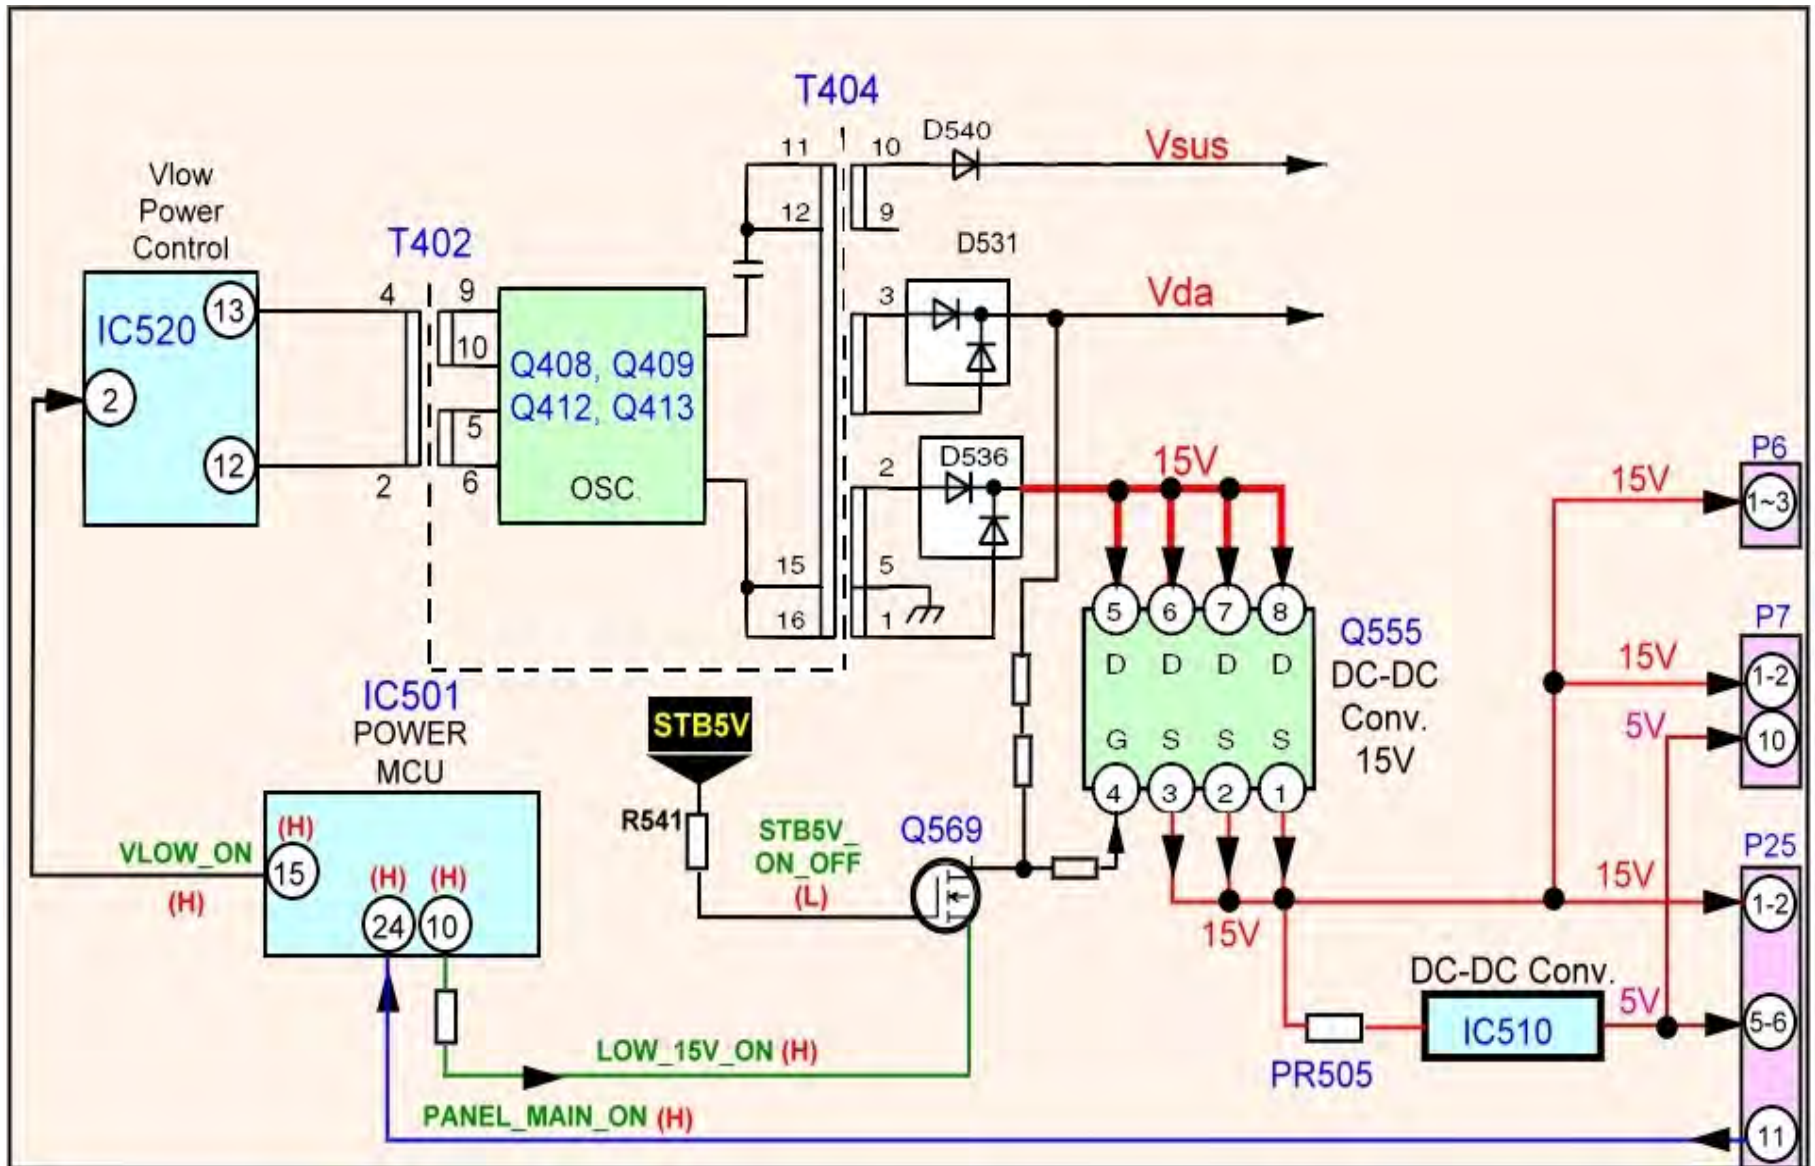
T404
11
10
D540
Vsus
12
9
D531
Vlow Power Control
T402
4
9
3
Vda
IC520
13
10
Q408, Q409
2
Q412, Q413
5
12
2
6
OSC
D536
2
15V
P6
15V
1~3
15
5
16
1
5
6
7
8
Q555
P7
D
D
D
D
DC-DC Conv. 15V
15V
1-2
IC501
POWER
MCU
STB5V
5V
G
S
S
S
10
4
3
2
1
R541
STB5V_ON_OFF
(L)
Q569
P25
(H)
VLOW_ON
15
15V
(H)
(H)
(H)
1-2
24
10
15V
DC-DC Conv.
5V
IC510
5-6
LOW_15V_ON (H)
PR505
PANEL_MAIN_ON (H)
11